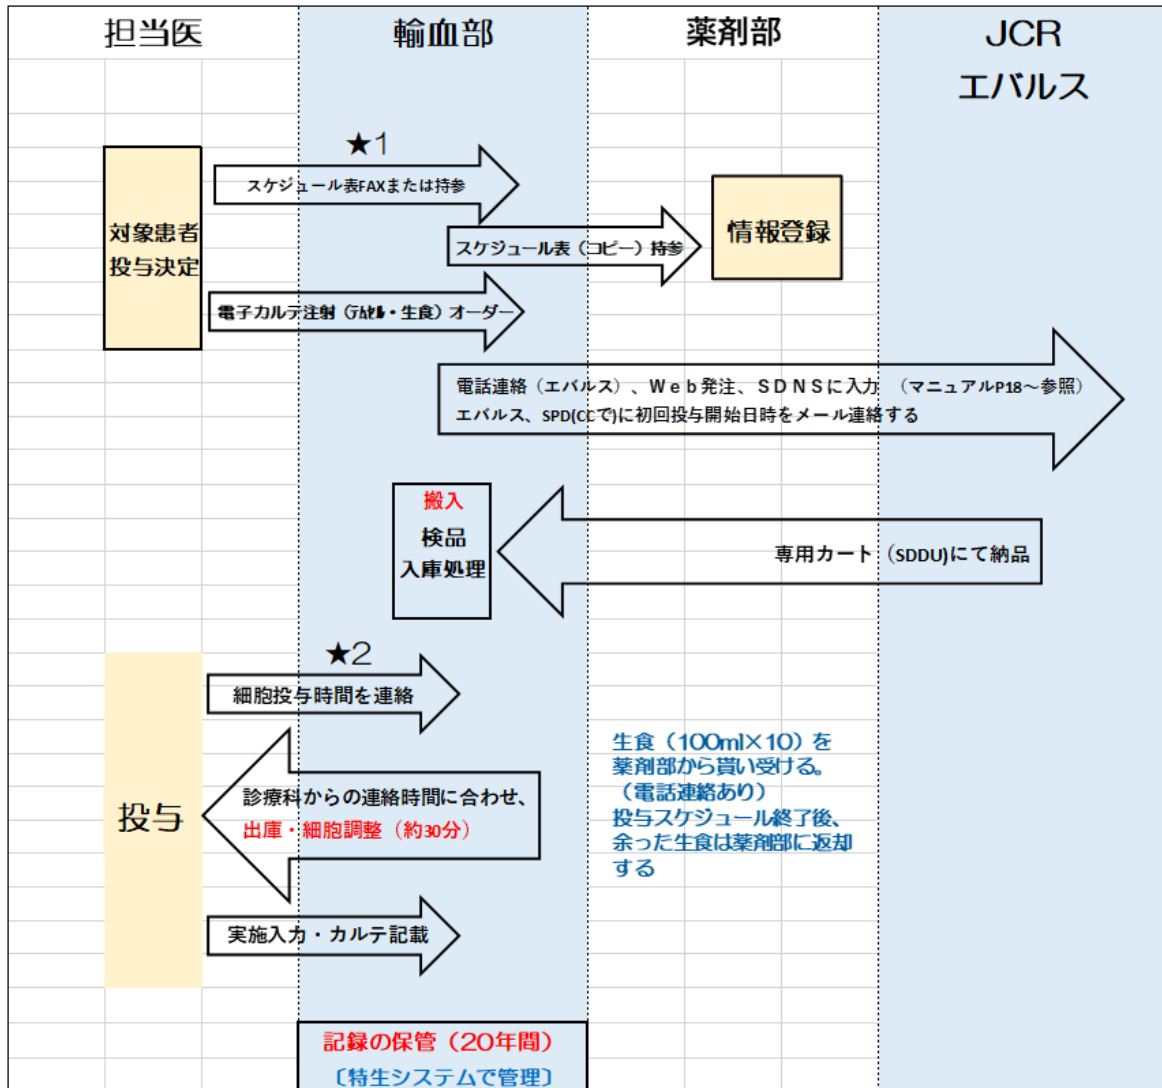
| 担当医 | 輸血部 | 薬剤部 | JCR エバルス |
|---|---|---|---|

★1

スケジュール表FAXまたは持参

対象患者投与決定

スケジュール表（コピー）持参

情報登録

電子カルテ注射（テムセル・生食）オーダー

電話連絡（エバルス）、Ｗｅｂ発注、ＳＤＮＳに入力 （マニュアルP18～参照）
エバルス、SPD(CCで)に初回投与開始日時をメール連絡する

搬入
検品
入庫処理

専用カート（SDDU)にて納品

★2

細胞投与時間を連絡

投与

診療科からの連絡時間に合わせ、
出庫・細胞調整（約30分）

生食（100ml×10）を薬剤部から貰い受ける。
（電話連絡あり）
投与スケジュール終了後、余った生食は薬剤部に返却する

実施入力・カルテ記載

記録の保管（20年間）
〔特生システムで管理〕